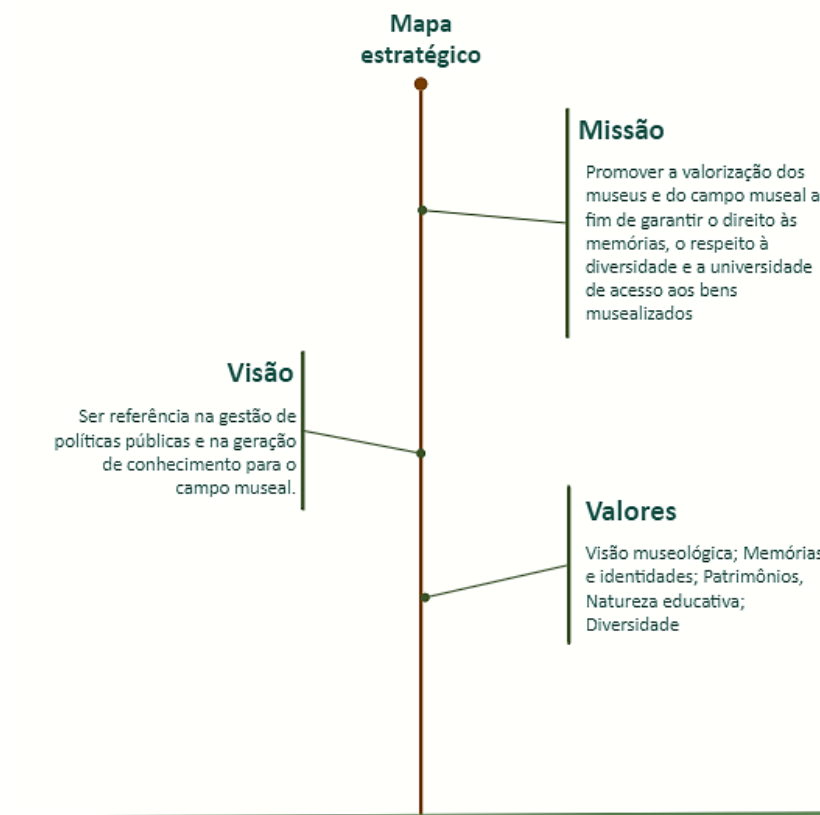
Mapa estratégico

Missão

Promover a valorização dos museus e do campo museal a fim de garantir o direito às memórias, o respeito à diversidade e a universidade de acesso aos bens musealizados

Visão

Ser referência na gestão de políticas públicas e na geração de conhecimento para o campo museal.

Valores

Visão museológica; Memórias e identidades; Patrimônios, Natureza educativa; Diversidade